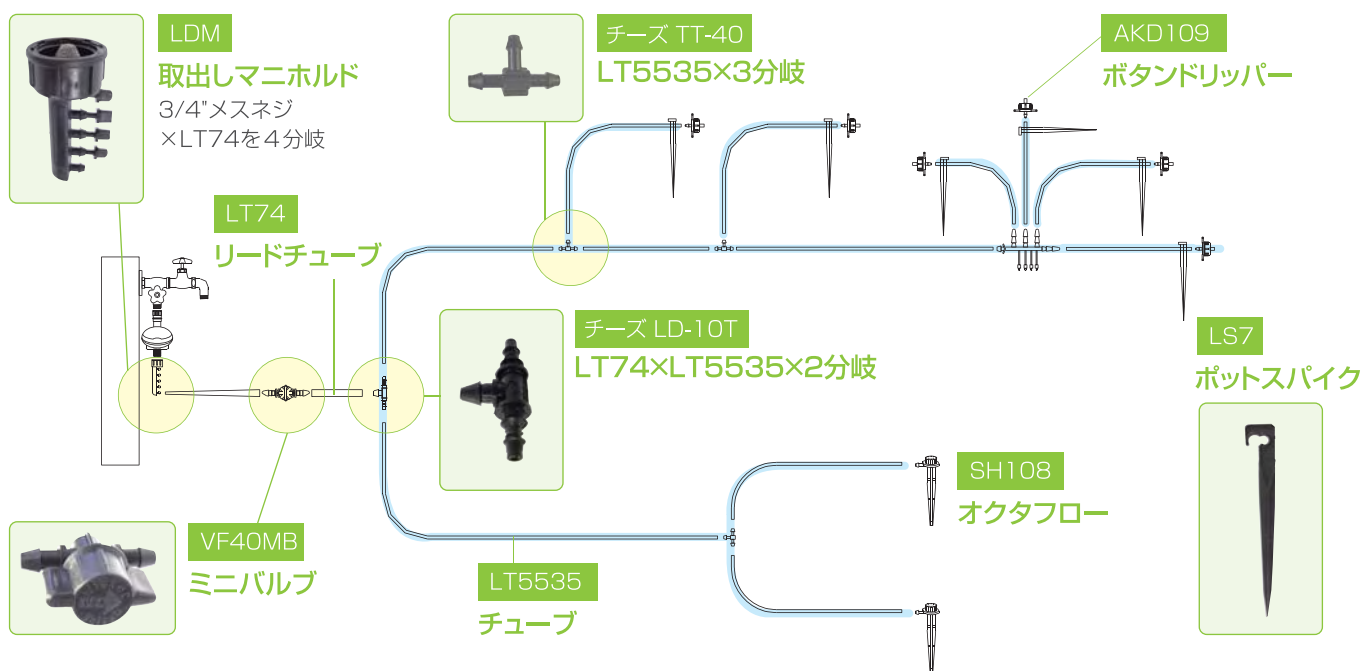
LDM
取出しマニホルド
3/4"メスネジ
×LT74を４分岐

LT74
リードチューブ

チーズ TT-40
LT5535×3分岐

AKD109
ボタンドリッパー

チーズ LD-10T
LT74×LT5535×2分岐

LS7
ポットスパイク

SH108
オクタフロー

VF40MB
ミニバルブ

LT5535
チューブ